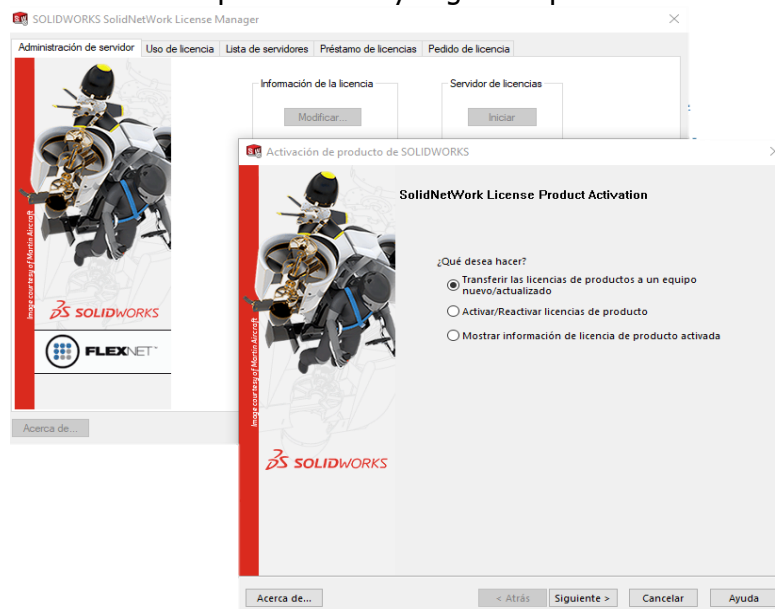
SOLIDWORKS SolidNetWork License Manager

Administración de servidor | Uso de licencia | Lista de servidores | Préstamo de licencias | Pedido de licencia

Image courtesy of Martin Aircraft

SOLIDWORKS

FLEXNET

Información de la licencia

Modificar...

Servidor de licencias

Iniciar

Acerca de...

Activación de producto de SOLIDWORKS

Image courtesy of Martin Aircraft

SOLIDWORKS

SolidNetWork License Product Activation

¿Qué desea hacer?

Transferir las licencias de productos a un equipo nuevo/actualizado

Activar/Reactivar licencias de producto

Mostrar información de licencia de producto activada

Acerca de...

< Atrás

Siguiente >

Cancelar

Ayuda